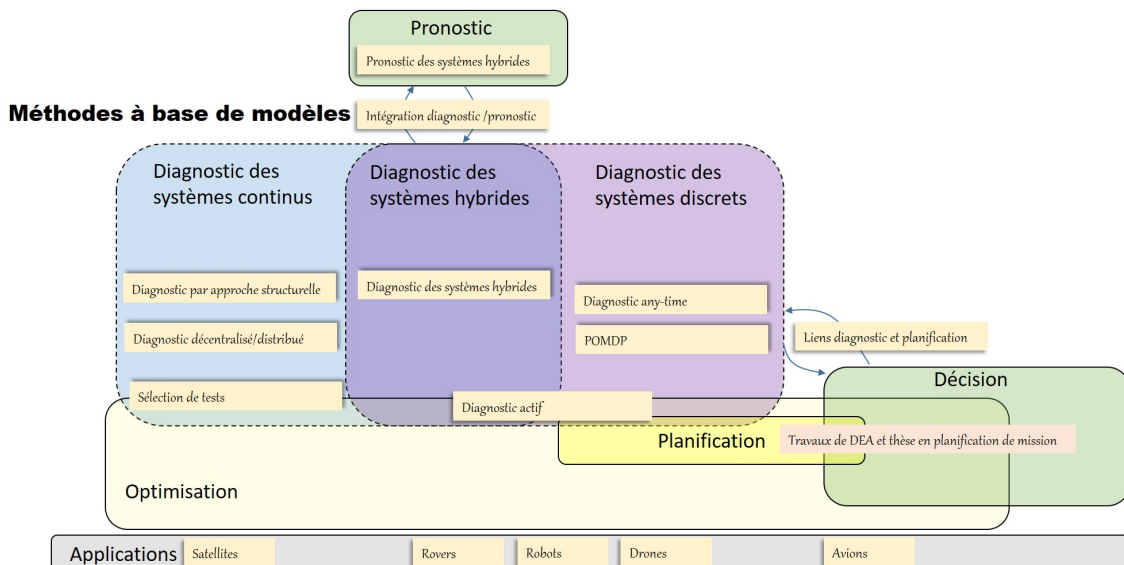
Pronostic

Pronostic des systèmes hybrides

Méthodes à base de modèles

Intégration diagnostic /pronostic

Diagnostic des systèmes continus

Diagnostic des systèmes hybrides

Diagnostic des systèmes discrets

Diagnostic par approche structurelle

Diagnostic des systèmes hybrides

Diagnostic any-time

Diagnostic décentralisé/distribué

POMDP

Liens diagnostic et planification

Décision

Sélection de tests

Diagnostic actif

Planification

Travaux de DEA et thèse en planification de mission

Optimisation

Applications

Satellites

Rovers

Robots

Drones

Avions